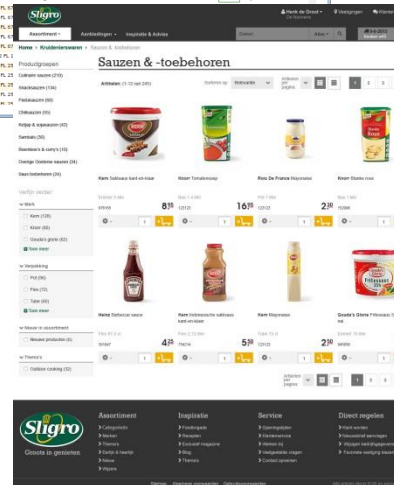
Sligro

Henk de Groot | Vestigingen | Klanten

Assortiment | Aanbiedingen | Inspiratie & Advies | Alles | Zoeken

Home > Kruidenierswaren > Sauzen & -toebehoren

Productgroepen

Culinaire sauzen (219)
Snacksauzen (134)
Pastasauzen (60)
Chilisauzen (60)
Ketjap & sojasauzen (42)
Sambals (39)
Boemboe's & curry's (19)
Overige Oosterse sauzen (26)
Saus toebehoren (26)

Verfijn verder

Merk
Kern (126)
Knorr (69)
Gouda's glorie (63)
Toon meer

Verpakking
Pot (96)
Fles (72)
Tube (60)
Toon meer

Nieuw in assortiment
Nieuwe producten (6)

Theme's
Outdoor cooking (52)

Sauzen & -toebehoren

Artikelen (1-12 van 245) | Sorteren op | Relevantie | Artikelen per pagina | 1 | 2 | 3

Kern Satésaus kant-en-klaar
Knorr Tomatensoep
Remia De Frannse Mayonaise
Knorr Steaks rauw

8.35 | 16.55 | 2.30

Heinz Barbecue sauce
Kern Indonesische satésaus kant-en-klaar
Kern Mayonaise
Gouda's Glorie Fritessaus

4.25 | 5.30 | 2.30

Assortiment
Categorieën
Merken
Thema's
Sortiment
Nieuw
Winkels

Inspiratie
Foodtrends
Recepten
Exclusief magazine
Blog
Thema's

Service
Openingstijden
Klantenservice
Werken bij
Veelgestelde vragen
Contact opnemen

Direct regelen
Kaart worden
Nieuwsbrief aanvragen
Wijzigen bestelgegevens
Factuurafdrukken

Genots in genieten

Sitemap | Algemene voorwaarden | Gebruiksvoorwaarden